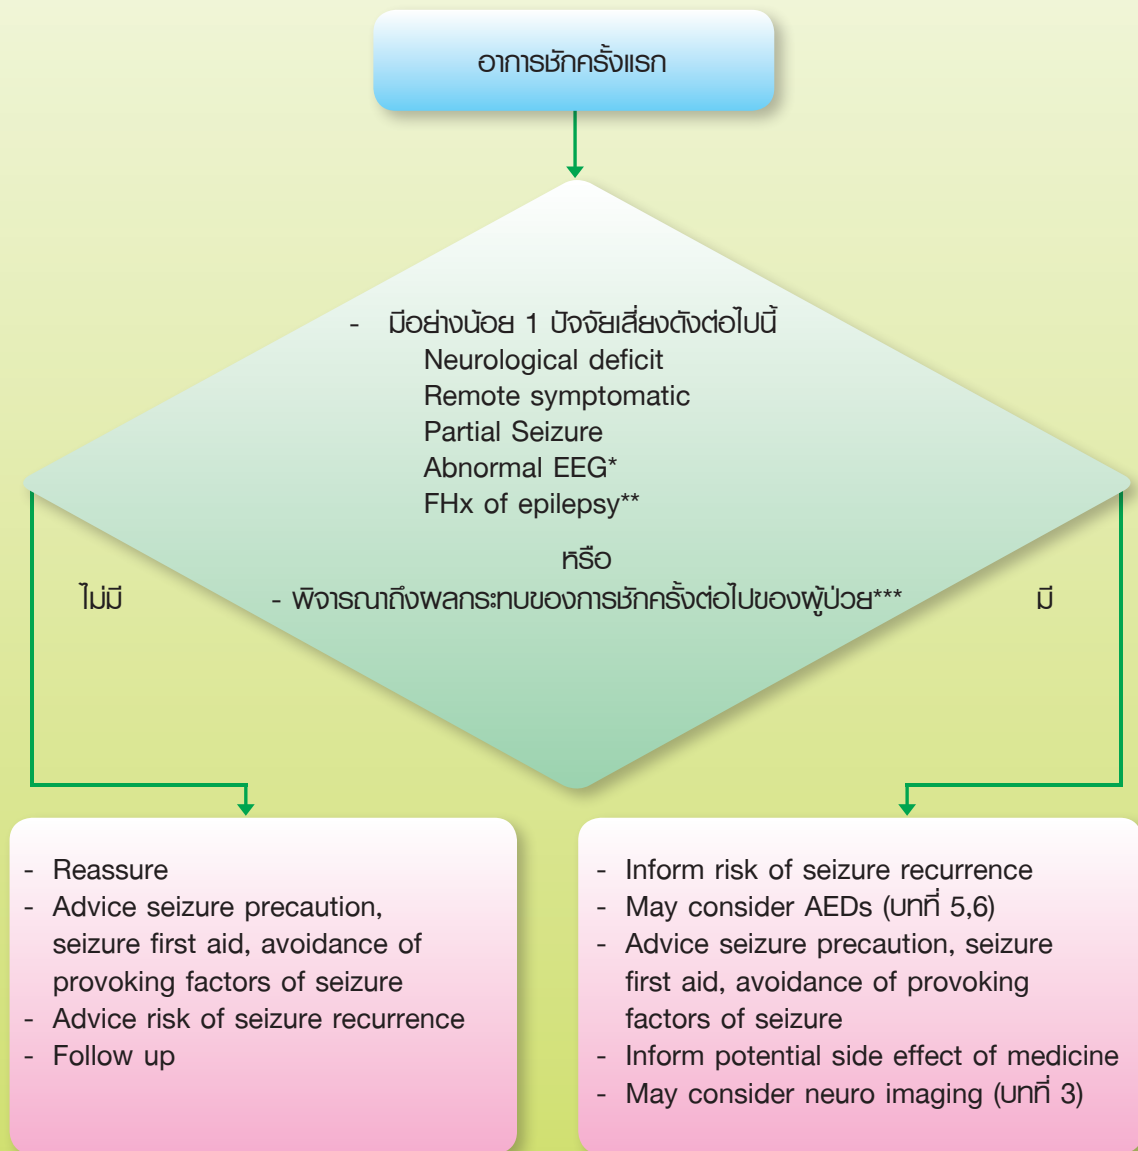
อาการชักครั้งแรก

- มีอย่างน้อย 1 ปัจจัยเสี่ยงดังต่อไปนี้
Neurological deficit
Remote symptomatic
Partial Seizure
Abnormal EEG*
FHx of epilepsy**

หรือ

- พิจารณาถึงผลกระทบของการชักครั้งต่อไปของผู้ป่วย***

ไม่มี

มี

- Reassure
- Advice seizure precaution, seizure first aid, avoidance of provoking factors of seizure
- Advice risk of seizure recurrence
- Follow up

- Inform risk of seizure recurrence
- May consider AEDs (บทที่ 5,6)
- Advice seizure precaution, seizure first aid, avoidance of provoking factors of seizure
- Inform potential side effect of medicine
- May consider neuro imaging (บทที่ 3)